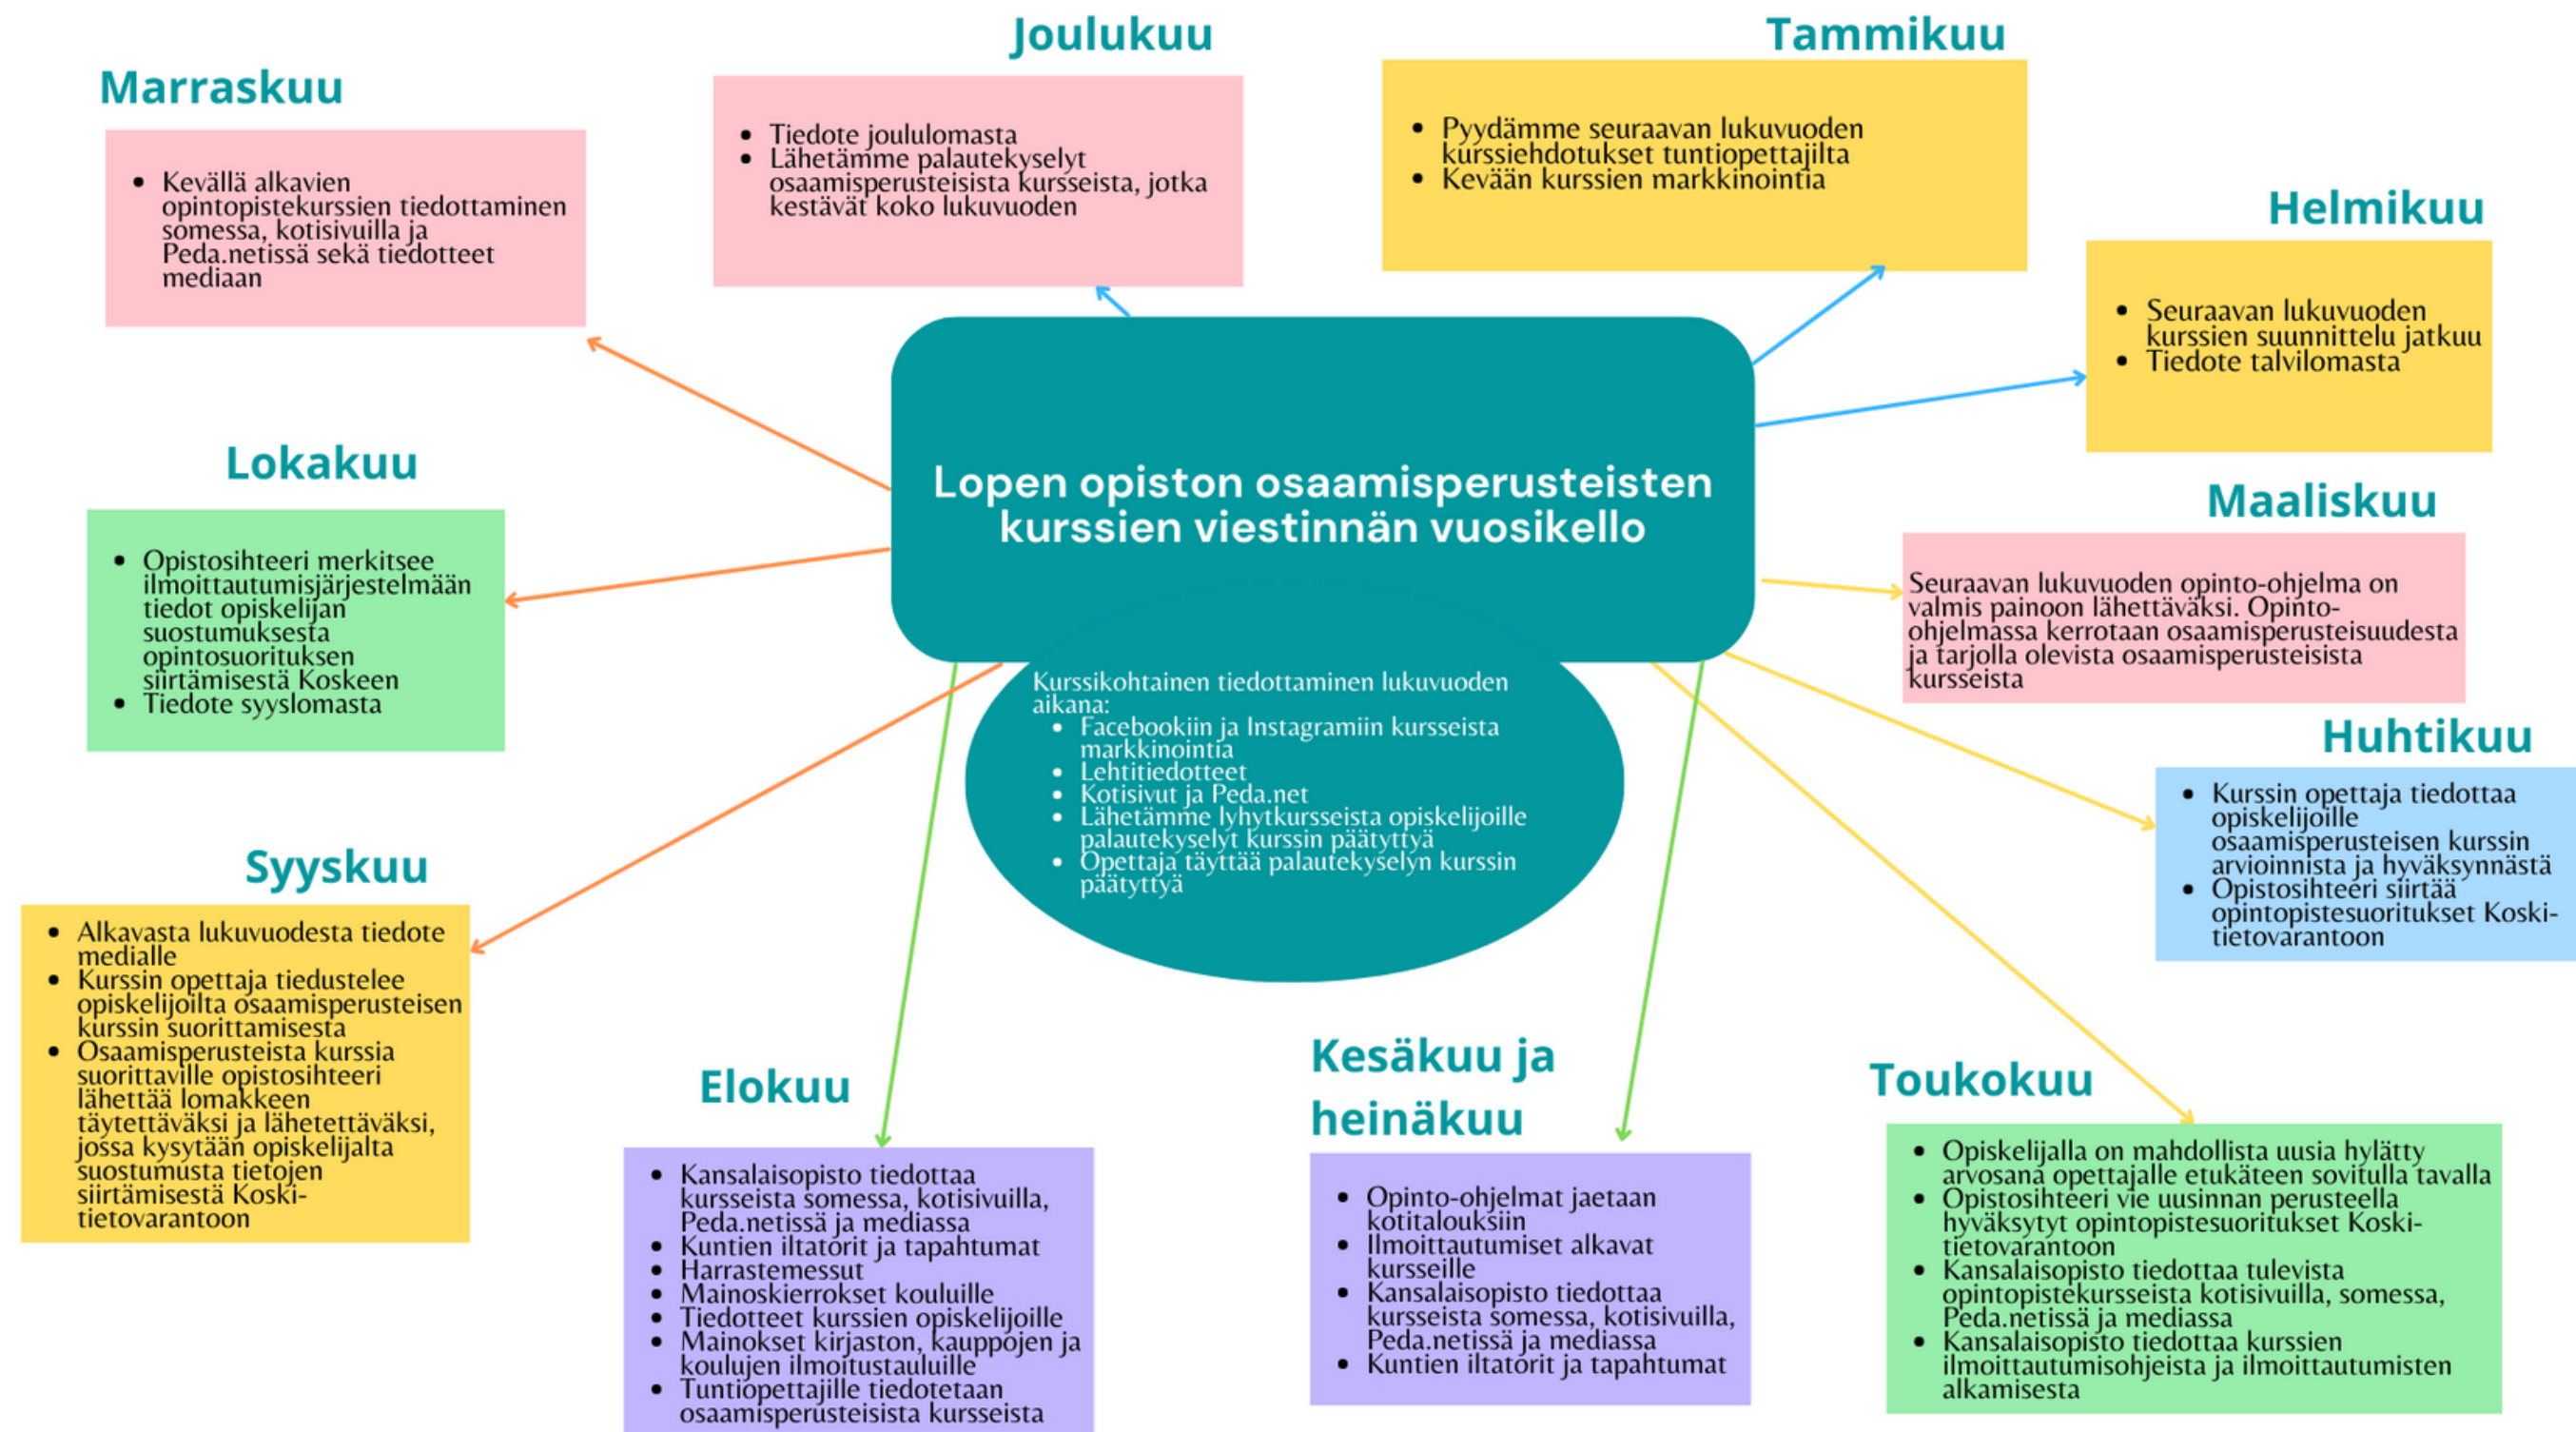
Lopen opiston osaamisperusteisten kurssien viestinnän vuosikello

Kurssikohtainen tiedottaminen lukuvuoden aikana:
- Facebookiin ja Instagramiin kursseista markkinointia
- Lehtitiedotteet
- Kotisivut ja Peda.net
- Lähetämme lyhytkursseista opiskelijoille palautekyselyt kurssin päätyttyä
- Opettaja täyttää palautekyselyn kurssin päätyttyä

Marraskuu
- Keväällä alkavien opintopistekurssien tiedottaminen somessa, kotisivuilla ja Peda.netissä sekä tiedotteet mediaan

Joulukuu
- Tiedote joululomasta
- Lähetämme palautekyselyt osaamisperusteisista kursseista, jotka kestävät koko lukuvuoden

Tammikuu
- Pyydämme seuraavan lukuvuoden kurssiehdotukset tuntiopettajilta
- Kevään kurssien markkinointia

Helmikuu
- Seuraavan lukuvuoden kurssien suunnittelu jatkuu
- Tiedote talvilomasta

Lokakuu
- Opistosihteeri merkitsee ilmoittautumisjärjestelmään tiedot opiskelijan suostumuksesta opintosuorituksen siirtämisestä Koskeen
- Tiedote syyslomasta

Maaliskuu
Seuraavan lukuvuoden opinto-ohjelma on valmis painoon lähettäväksi. Opinto-ohjelmassa kerrotaan osaamisperusteisuudesta ja tarjolla olevista osaamisperusteisista kursseista

Huhtikuu
- Kurssin opettaja tiedottaa opiskelijoille osaamisperusteisen kurssin arvioinnista ja hyväksynnästä
- Opistosihteeri siirtää opintopistesuoritukset Koski-tietovarantoon

Syyskuu
- Alkavasta lukuvuodesta tiedote medialle
- Kurssin opettaja tiedustelee opiskelijoilta osaamisperusteisen kurssin suorittamisesta
- Osaamisperusteista kurssia suorittaville opistosihteeri lähettää lomakkeen täytettäväksi ja lähetettäväksi, jossa kysytään opiskelijalta suostumusta tietojen siirtämisestä Koski-tietovarantoon

Elokuu
- Kansalaisopisto tiedottaa kursseista somessa, kotisivuilla, Peda.netissä ja mediassa
- Kuntien iltatorit ja tapahtumat
- Harrastemessut
- Mainoskierrokset kouluille
- Tiedotteet kurssien opiskelijoille
- Mainokset kirjaston, kauppojen ja koulujen ilmoitustauluille
- Tuntiopettajille tiedotetaan osaamisperusteisista kursseista

Kesäkuu ja heinäkuu
- Opinto-ohjelmat jaetaan kotitalouksiin
- Ilmoittautumiset alkavat kursseille
- Kansalaisopisto tiedottaa kursseista somessa, kotisivuilla, Peda.netissä ja mediassa
- Kuntien iltatorit ja tapahtumat

Toukokuu
- Opiskelijalla on mahdollista uusia hylätty arvosana opettajalle etukäteen sovitulla tavalla
- Opistosihteeri vie uusinnan perusteella hyväksytyt opintopistesuoritukset Koski-tietovarantoon
- Kansalaisopisto tiedottaa tulevista opintopistekursseista kotisivuilla, somessa, Peda.netissä ja mediassa
- Kansalaisopisto tiedottaa kurssien ilmoittautumisohjeista ja ilmoittautumisten alkamisesta